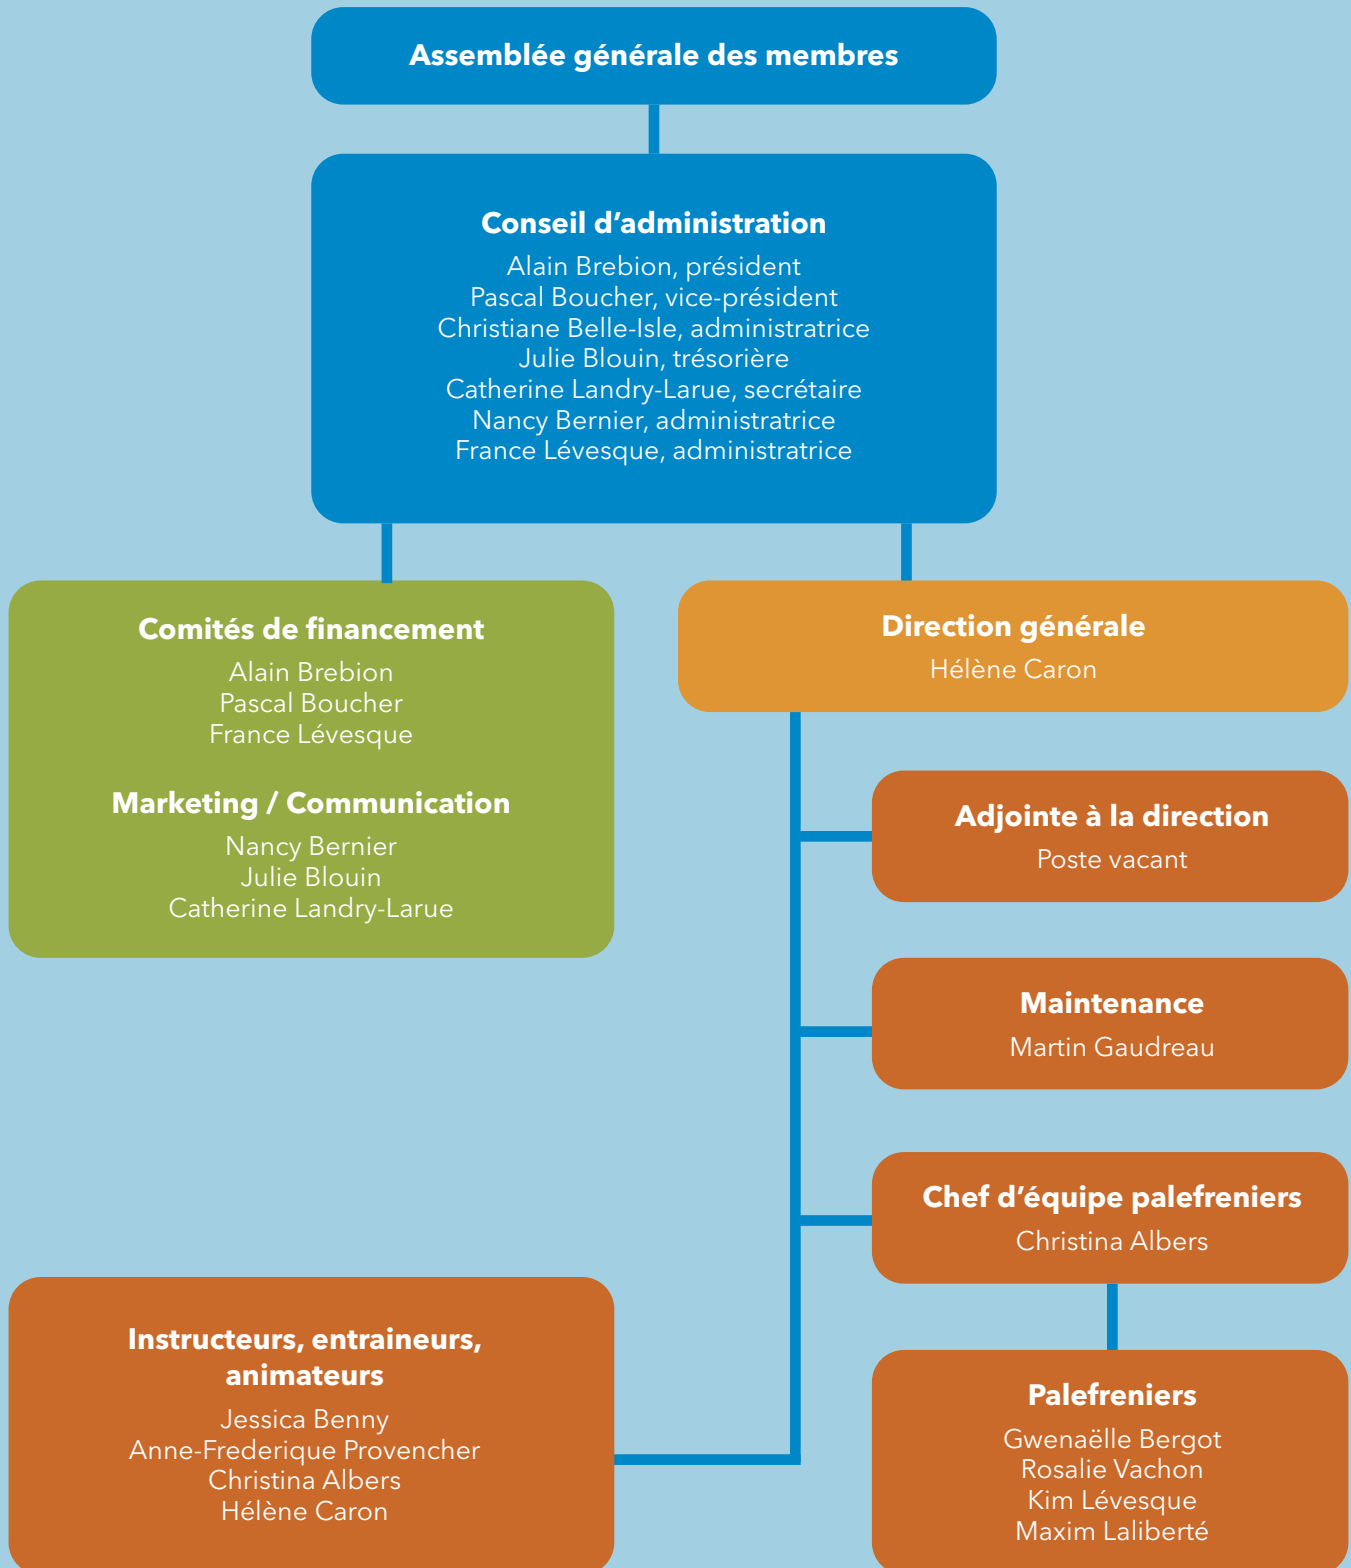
Assemblée générale des membres

Conseil d’administration
Alain Brebion, président
Pascal Boucher, vice-président
Christiane Belle-Isle, administratrice
Julie Blouin, trésorière
Catherine Landry-Larue, secrétaire
Nancy Bernier, administratrice
France Lévesque, administratrice

Comités de financement
Alain Brebion
Pascal Boucher
France Lévesque

Marketing / Communication
Nancy Bernier
Julie Blouin
Catherine Landry-Larue

Direction générale
Hélène Caron

Adjointe à la direction
Poste vacant

Maintenance
Martin Gaudreau

Chef d’équipe palefreniers
Christina Albers

Instructeurs, entraineurs, animateurs
Jessica Benny
Anne-Frederique Provencher
Christina Albers
Hélène Caron

Palefreniers
Gwenaëlle Bergot
Rosalie Vachon
Kim Lévesque
Maxim Laliberté